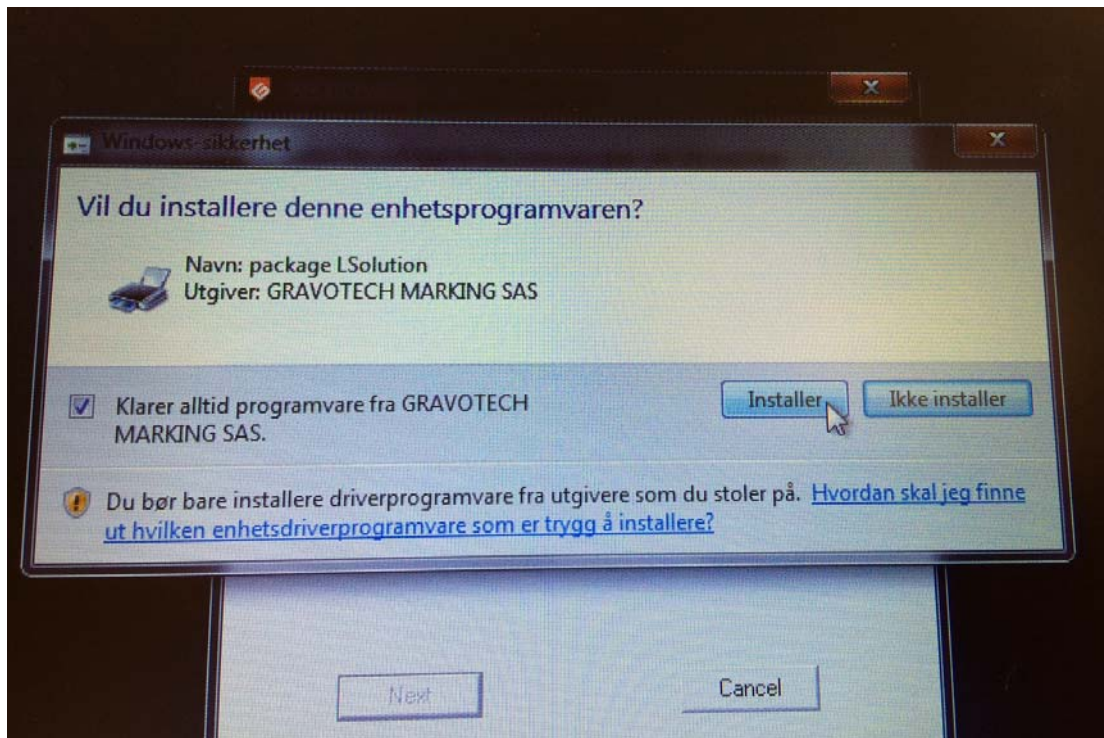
Windows-sikkerhet

Vil du installere denne enhetsprogramvaren?

Navn: package LSolution
Utgiver: GRAVOTECH MARKING SAS

Klarer alltid programvare fra GRAVOTECH MARKING SAS.

Installer

Ikke installer

Du bør bare installere driverprogramvare fra utgivere som du stoler på. Hvordan skal jeg finne ut hvilken enhetsdriverprogramvare som er trygg å installere?

Next

Cancel